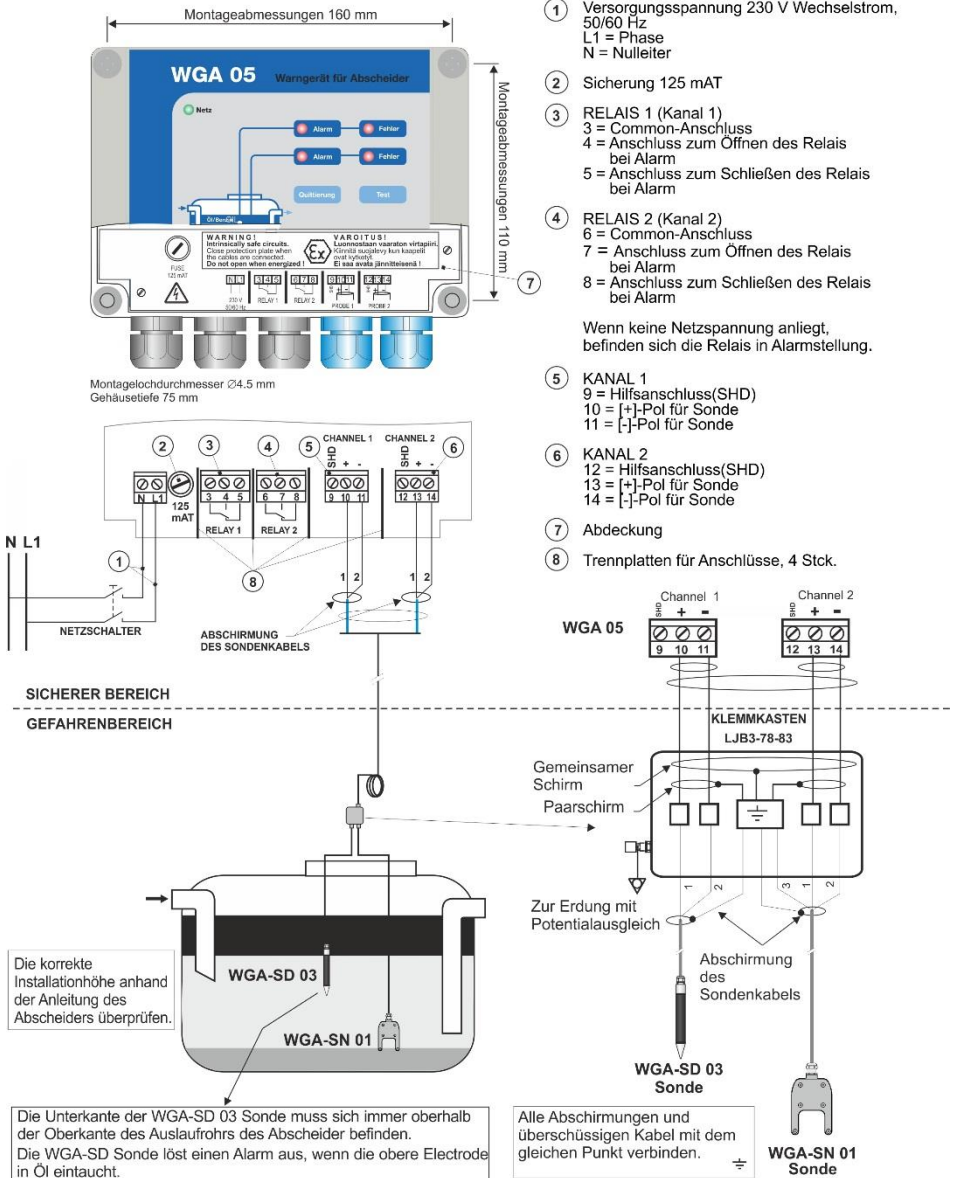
Montageabmessungen 160 mm

WGA 05 Warngerät für Abscheider

Netz

Alarm Fehler

Alarm Fehler

Quittierung Test

Öl/Benzin

Montageabmessungen 110 mm

WARNING! Intrinsically safe circuits. Close protection plate when the cables are connected. Do not open when energized !

VAROITUS! Luonnostaan vaaraton virtapiiri. Kiinnitä suojalevy kun kaapelit ovat kytketyt. Ei saa avata jännitteisenä !

FUSE 125 mAT

230 V 50/60 Hz RELAY 1 RELAY 2 PROBE 1 PROBE 2

7

Montagelochdurchmesser ∅4.5 mm
Gehäusetiefe 75 mm

1 Versorgungsspannung 230 V Wechselstrom, 50/60 Hz
L1 = Phase
N = Nulleiter

2 Sicherung 125 mAT

3 RELAIS 1 (Kanal 1)
3 = Common-Anschluss
4 = Anschluss zum Öffnen des Relais bei Alarm
5 = Anschluss zum Schließen des Relais bei Alarm

4 RELAIS 2 (Kanal 2)
6 = Common-Anschluss
7 = Anschluss zum Öffnen des Relais bei Alarm
8 = Anschluss zum Schließen des Relais bei Alarm

Wenn keine Netzspannung anliegt, befinden sich die Relais in Alarmstellung.

5 KANAL 1
9 = Hilfsanschluss(SHD)
10 = [+]-Pol für Sonde
11 = [-]-Pol für Sonde

6 KANAL 2
12 = Hilfsanschluss(SHD)
13 = [+]-Pol für Sonde
14 = [-]-Pol für Sonde

7 Abdeckung

8 Trennplatten für Anschlüsse, 4 Stck.

2 3 4 5 6
CHANNEL 1 CHANNEL 2
N L1 125 mAT 3 4 5 6 7 8 SHD + - 9 10 11 SHD + - 12 13 14
RELAY 1 RELAY 2
N L1
1
8
1 2 1 2
NETZSCHALTER
ABSCHIRMUNG DES SONDENKABELS

WGA 05
Channel 1 Channel 2
SHD + - 9 10 11 SHD + - 12 13 14

SICHERER BEREICH
GEFAHRENBEREICH

KLEMMKASTEN
LJB3-78-83

Gemeinsamer Schirm
Paarschirm

1 2 3 4

Zur Erdung mit Potentialausgleich

Abschirmung des Sondenkabels

Die korrekte Installationhöhe anhand der Anleitung des Abscheiders überprüfen.

WGA-SD 03

WGA-SN 01

WGA-SD 03 Sonde

WGA-SN 01 Sonde

Die Unterkante der WGA-SD 03 Sonde muss sich immer oberhalb der Oberkante des Auslaufrohrs des Abscheider befinden.
Die WGA-SD Sonde löst einen Alarm aus, wenn die obere Electrode in Öl eintaucht.

Alle Abschirmungen und überschüssigen Kabel mit dem gleichen Punkt verbinden.